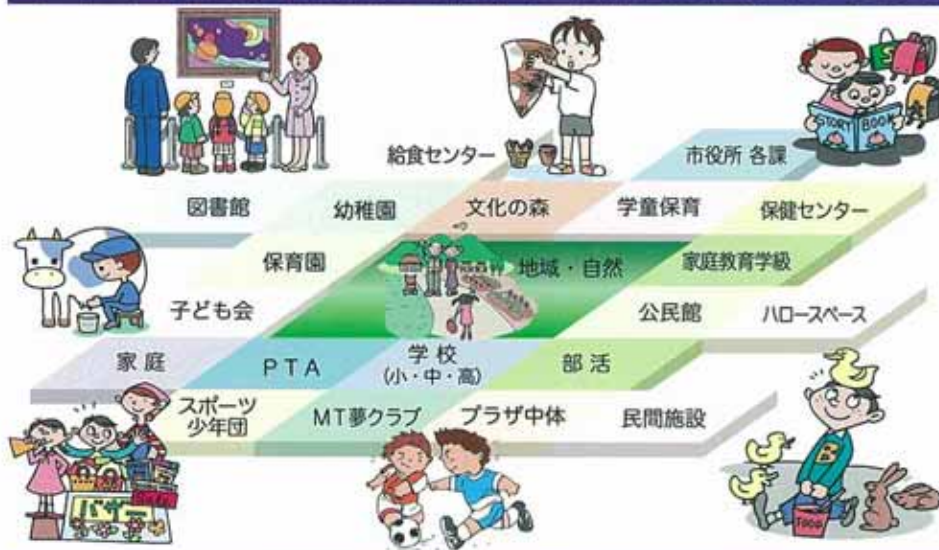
給食センター
市役所 各課
STORY BOOK
図書館
幼稚園
文化の森
学童保育
保健センター
保育園
地域・自然
家庭教育学級
子ども会
公民館
ハロースペース
家 庭
PTA
学 校
(小・中・高)
部 活
スポーツ少年団
MT夢クラブ
プラザ中体
民間施設
バザー
B
FOOD